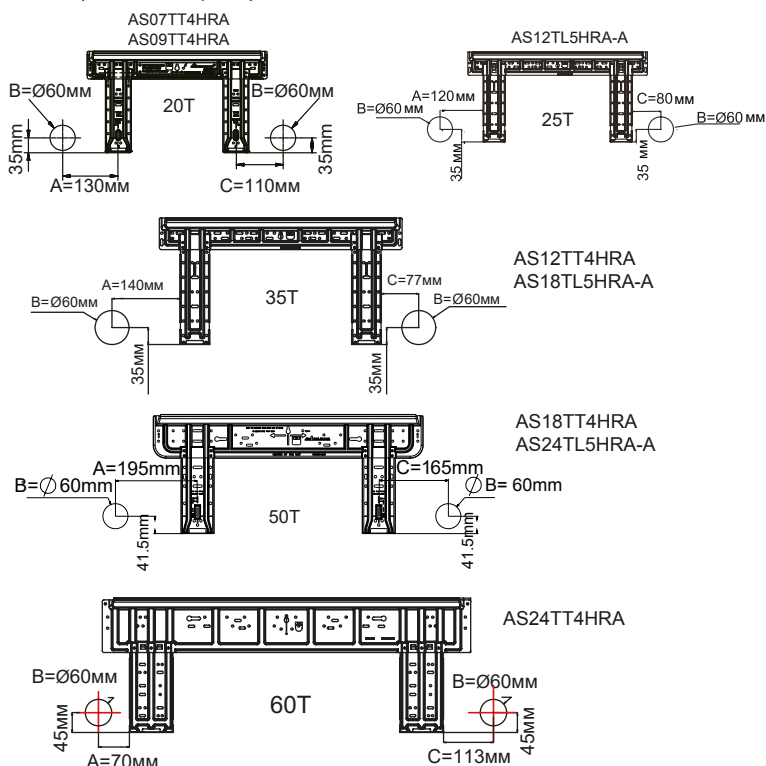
AS07TT4HRA
AS09TT4HRA

B=Ø60мм
20T
B=Ø60мм
35mm
35mm
A=130мм
C=110мм

AS12TL5HRA-A

A=120мм
B=Ø60мм
25T
C=80мм
B=Ø60мм
35 мм
35 мм

AS12TT4HRA
AS18TL5HRA-A

A=140мм
B=Ø60мм
35T
C=77мм
B=Ø60мм
35мм
35мм

AS18TT4HRA
AS24TL5HRA-A

A=195mm
B=$\varnothing$ 60mm
C=165mm
$\varnothing$B= 60mm
50T
41.5mm
41.5mm

AS24TT4HRA

B=Ø60мм
60T
B=Ø60мм
45мм
45мм
A=70мм
C=113мм